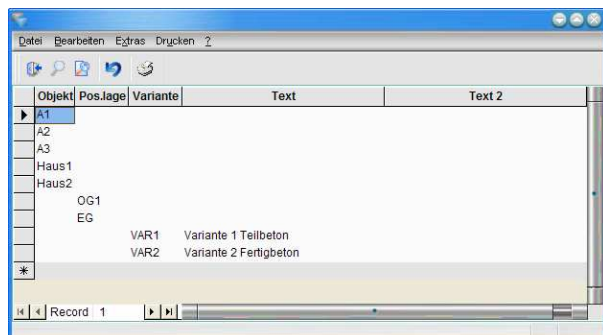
Datei Bearbeiten Extras Drucken ?

| Objekt | Pos.lage | Variante | Text | Text 2 |
|---|---|---|---|---|
| A1 | | | | |
| A2 | | | | |
| A3 | | | | |
| Haus1 | | | | |
| Haus2 | | | | |
| | OG1 | | | |
| | EG | | | |
| | | VAR1 | Variante 1 Teilbeton | |
| | | VAR2 | Variante 2 Fertigbeton | |
| * | | | | |

Record 1